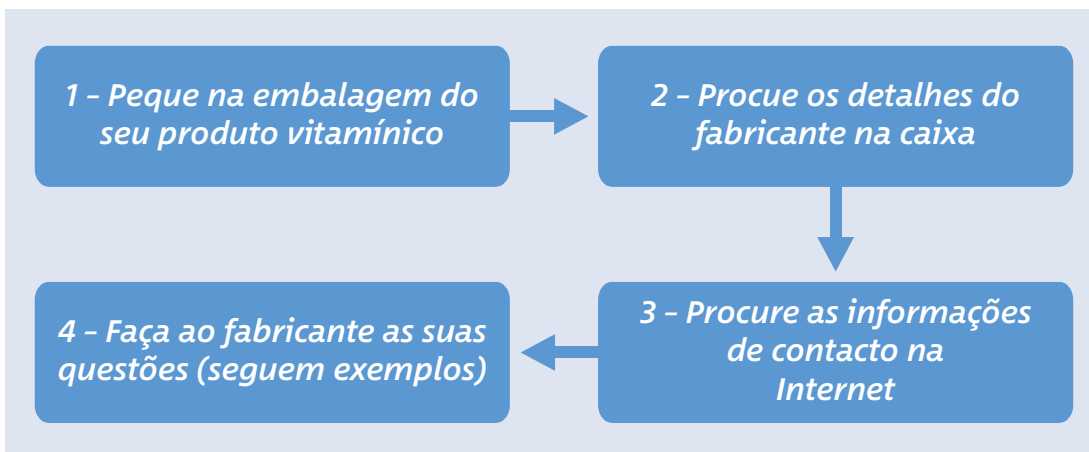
1 – Peque na embalagem do seu produto vitamínico

2 – Procue os detalhes do fabricante na caixa

3 – Procure as informações de contacto na Internet

4 – Faça ao fabricante as suas questões (seguem exemplos)